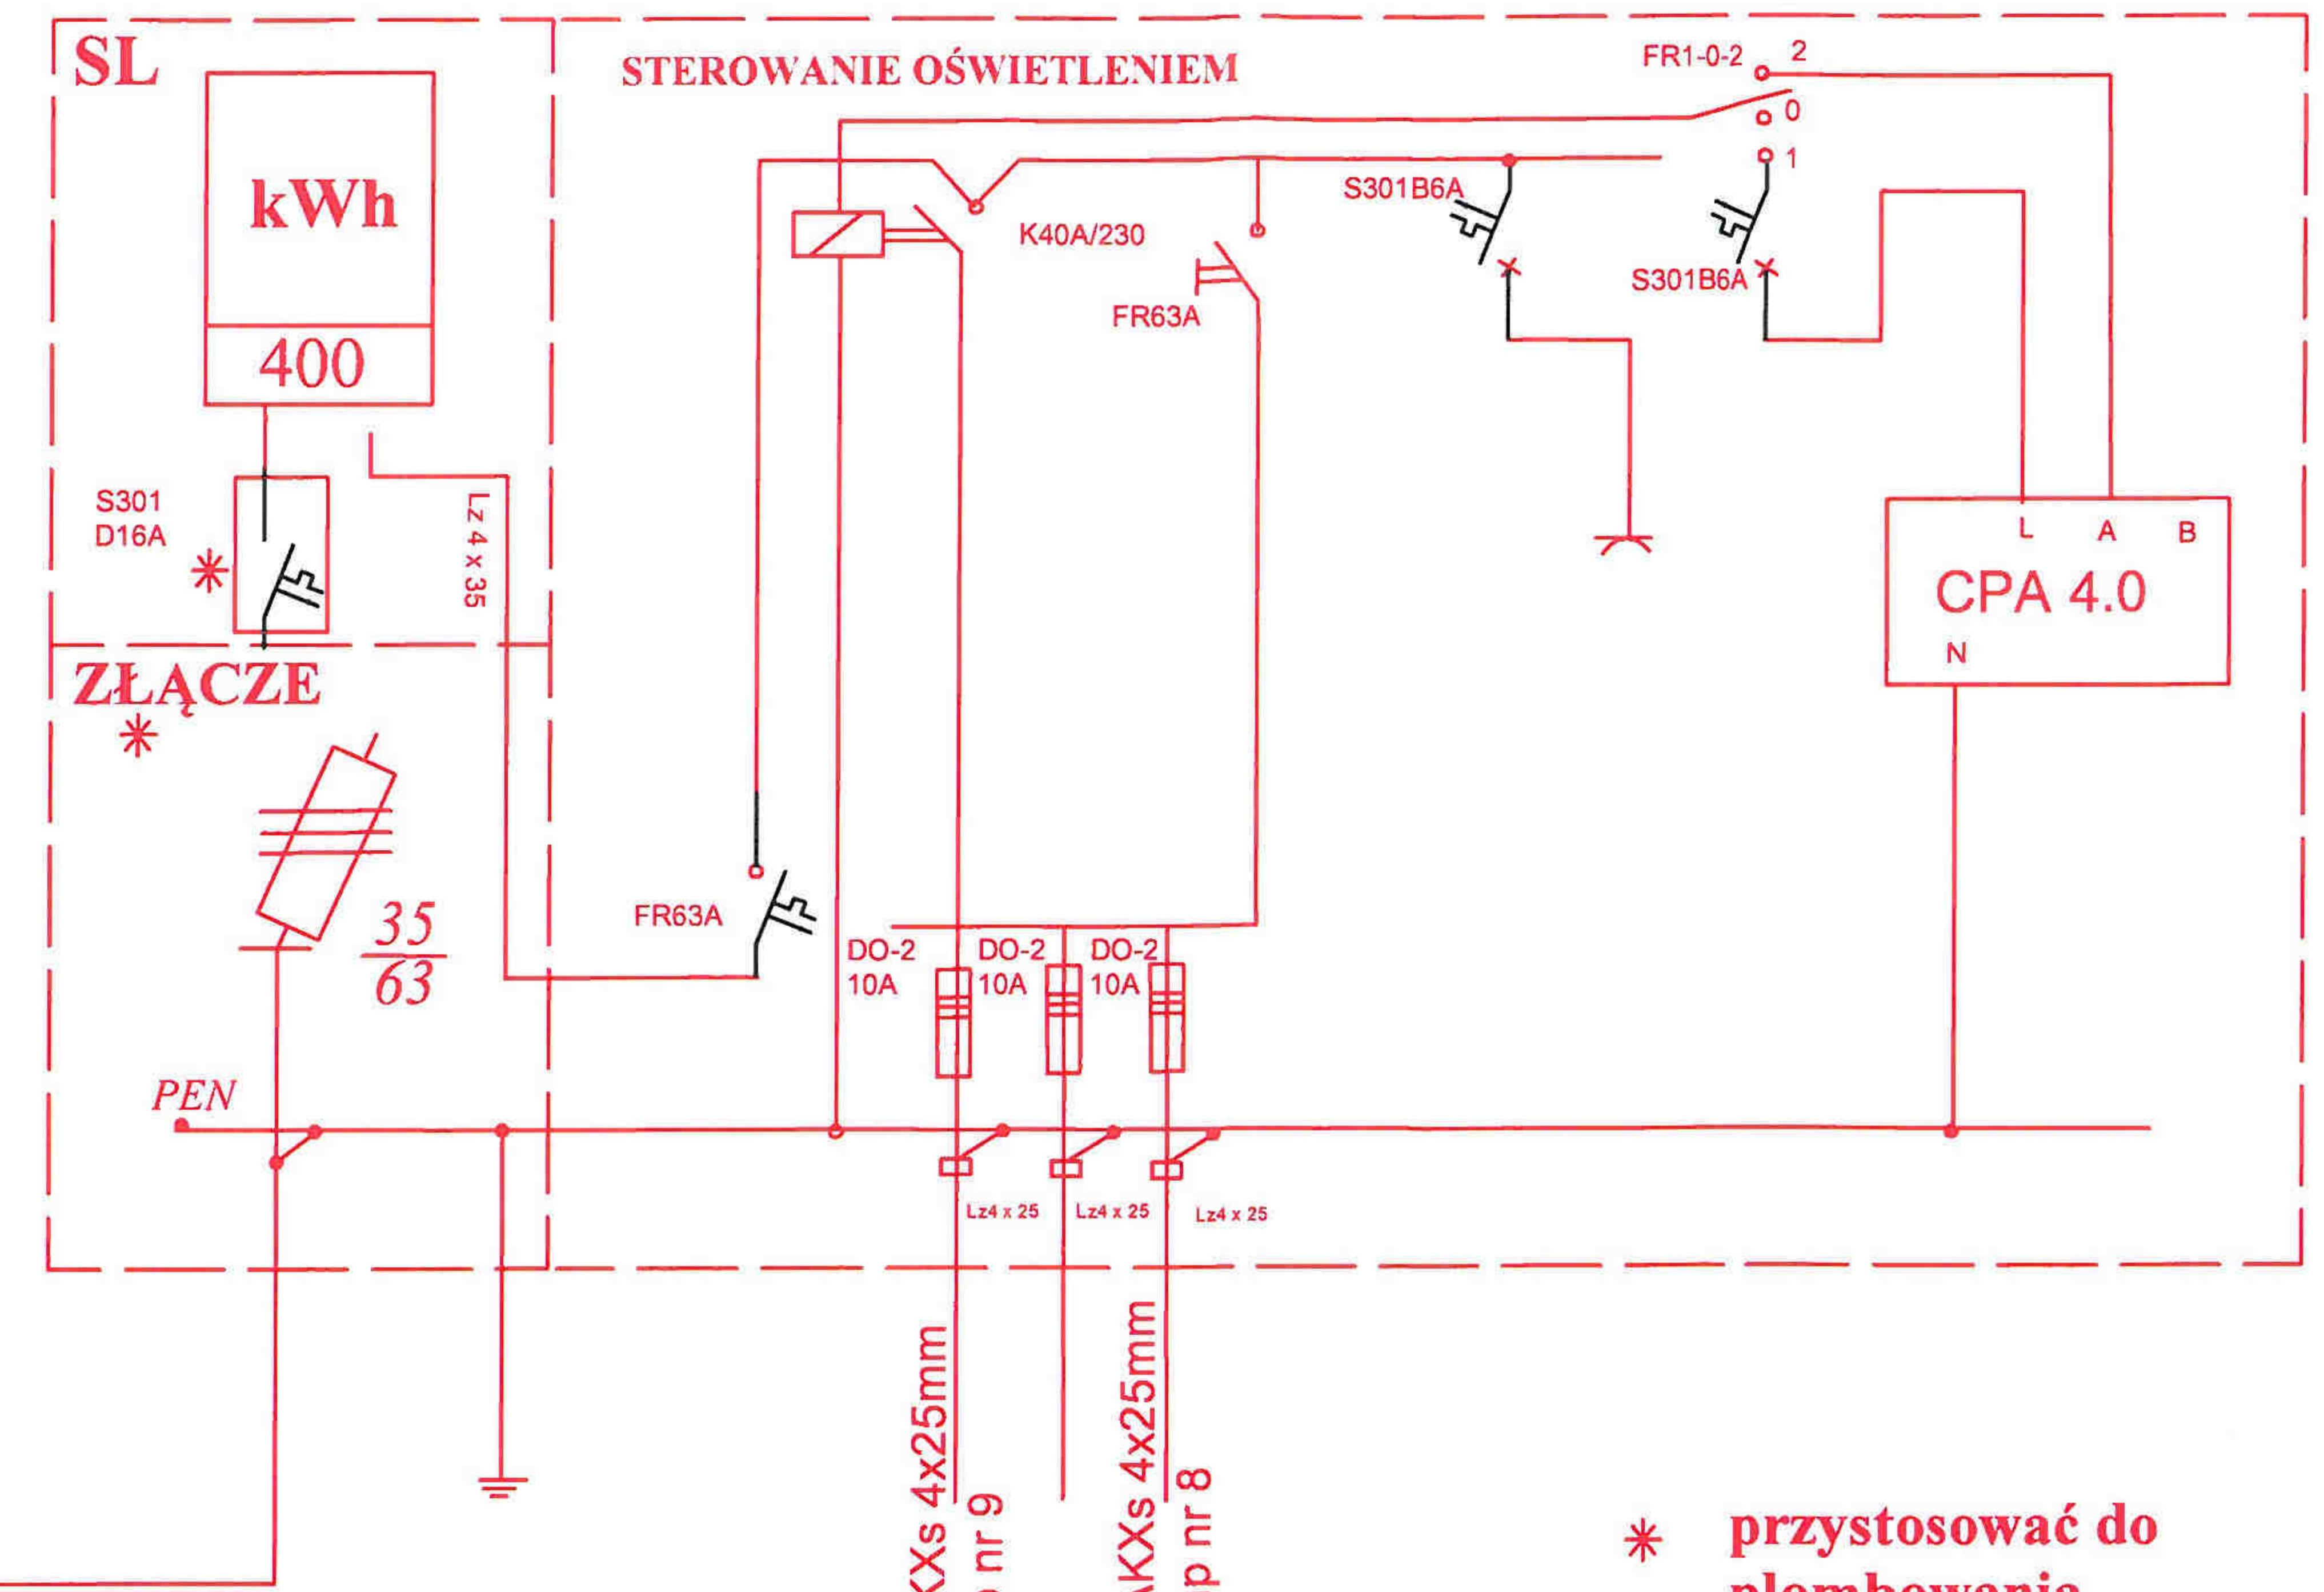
SL

STEROWANIE OŚWIETLENIEM

FR1-0-2 2 0 1

kWh

400

K40A/230

S301B6A

S301B6A

FR63A

S301 D16A

*

Lz 4 x 35

L A B

CPA 4.0

N

ZŁĄCZE

*

$\frac{35}{63}$

FR63A

DO-2 10A

DO-2 10A

DO-2 10A

PEN

Lz4 x 25

Lz4 x 25

Lz4 x 25

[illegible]KXs 4x25mm

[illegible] nr 9

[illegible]KXs 4x25mm

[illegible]p nr 8

* przystosować do plombowania